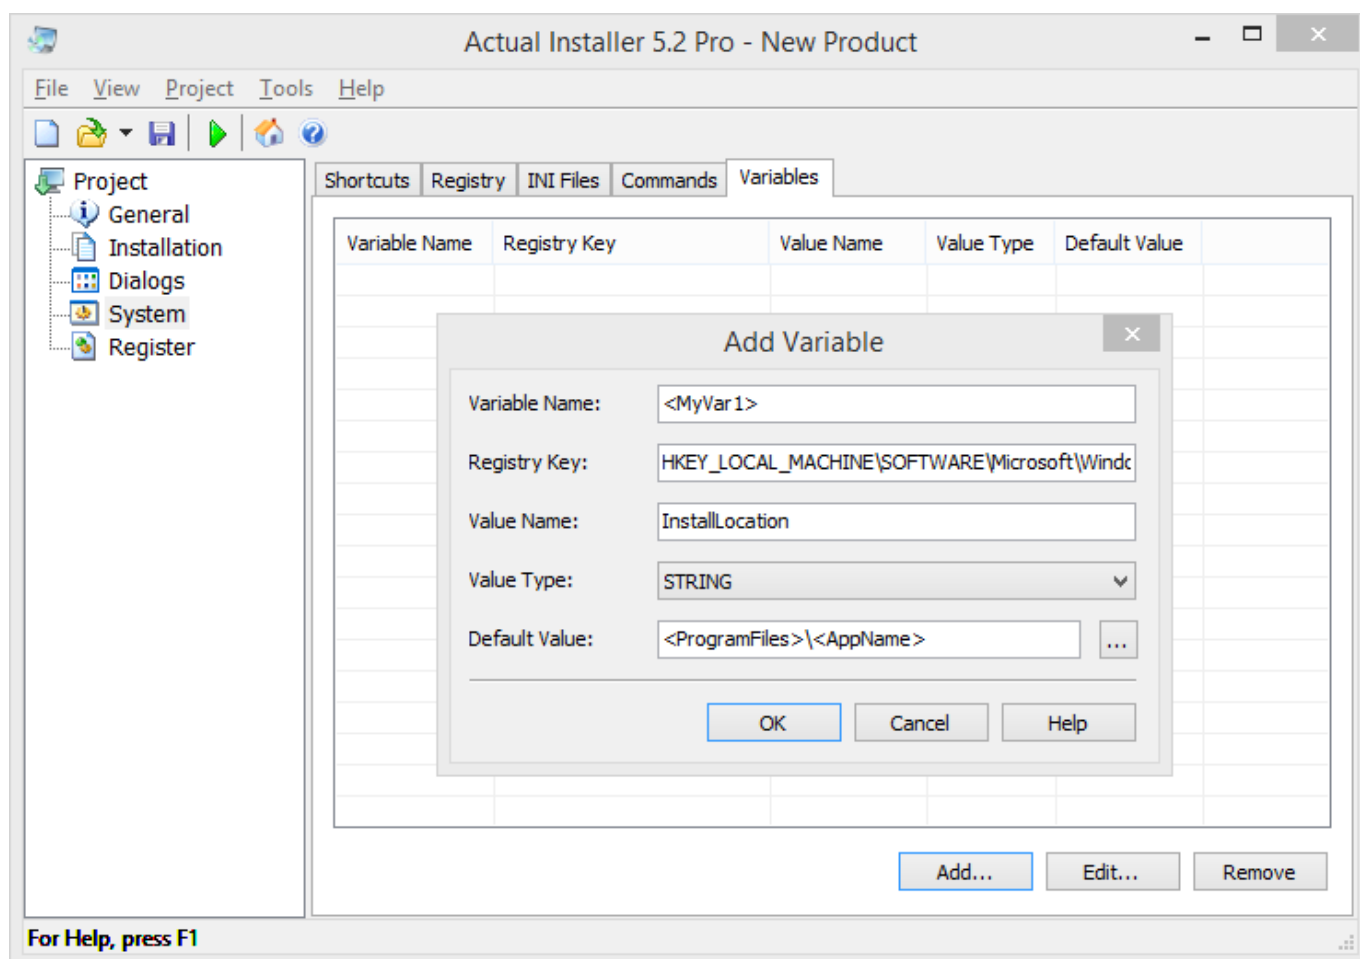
Actual Installer 5.2 Pro - New Product

File View Project Tools Help

Project
General
Installation
Dialogs
System
Register

Shortcuts Registry INI Files Commands Variables

| Variable Name | Registry Key | Value Name | Value Type | Default Value |
|---|---|---|---|---|

Add Variable

Variable Name: <MyVar1>

Registry Key: HKEY_LOCAL_MACHINE\SOFTWARE\Microsoft\Windc

Value Name: InstallLocation

Value Type: STRING

Default Value: <ProgramFiles>\<AppName> ...

OK Cancel Help

Add... Edit... Remove

For Help, press F1